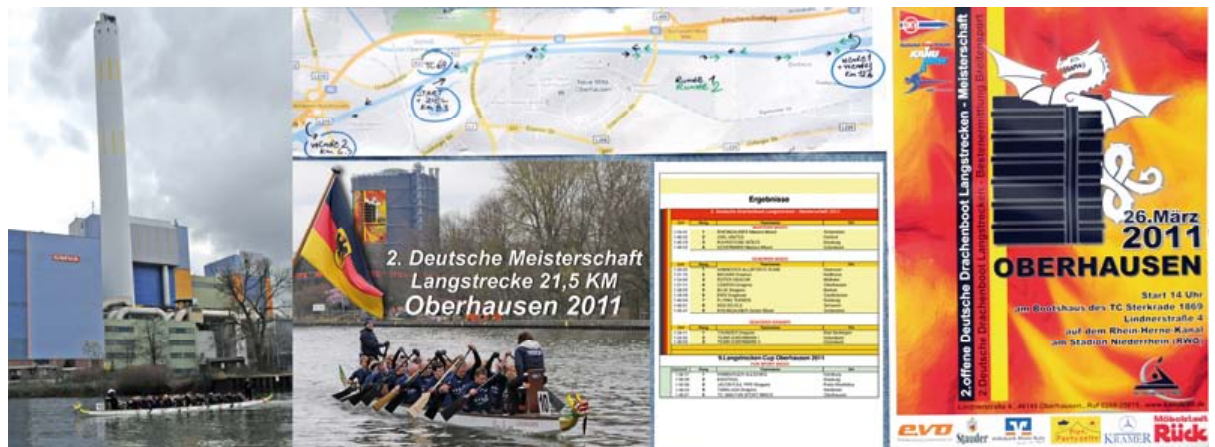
TC 69
START 21,5 km
WENDE 2
Runde 1
Runde 2
WENDE 1
Neue Mitte Oberhausen

2. Deutsche Meisterschaft Langstrecke 21,5 KM Oberhausen 2011

Ergebnisse

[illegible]

9.Langstrecken Cup Oberhausen 2011

2.offene Deutsche Drachenboot Langstrecken - Meisterschaft

2.Deutsche Drachenboot Langstrecken - Bestenermittlung Breitensport

26.März 2011
OBERHAUSEN

Start 14 Uhr
am Bootshaus des TC Sterkrade 1869
Lindnerstraße 4
auf dem Rhein-Herne-Kanal
am Stadion Niederrhein (RWO)

evo
Stauder
KRAMER
Möbelstadt Rück